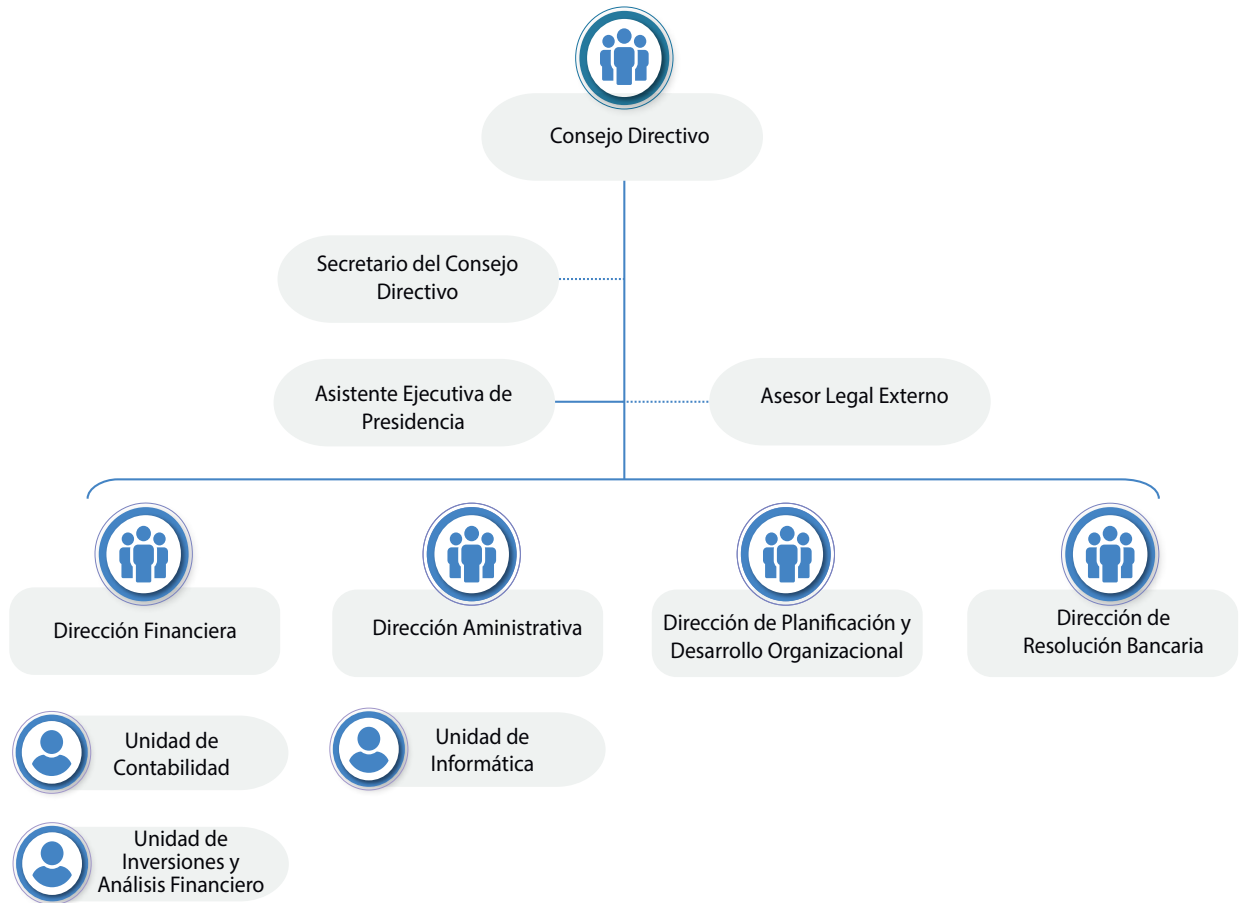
Consejo Directivo

Secretario del Consejo Directivo

Asistente Ejecutiva de Presidencia

Asesor Legal Externo

Dirección Financiera

Dirección Aministrativa

Dirección de Planificación y Desarrollo Organizacional

Dirección de Resolución Bancaria

Unidad de Contabilidad

Unidad de Informática

Unidad de Inversiones y Análisis Financiero